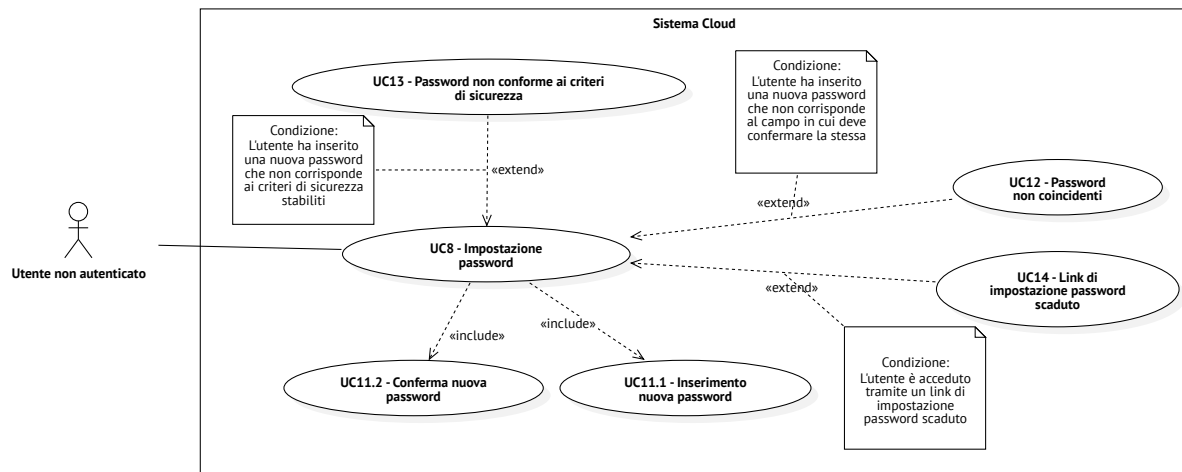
Sistema Cloud

UC13 - Password non conforme ai criteri di sicurezza

Condizione:
L'utente ha inserito una nuova password che non corrisponde al campo in cui deve confermare la stessa

Condizione:
L'utente ha inserito una nuova password che non corrisponde ai criteri di sicurezza stabiliti

«extend»

«extend»

UC12 - Password non coincidenti

Utente non autenticato

UC8 - Impostazione password

«extend»

UC14 - Link di impostazione password scaduto

«include»

«include»

Condizione:
L'utente è acceduto tramite un link di impostazione password scaduto

UC11.2 - Conferma nuova password

UC11.1 - Inserimento nuova password